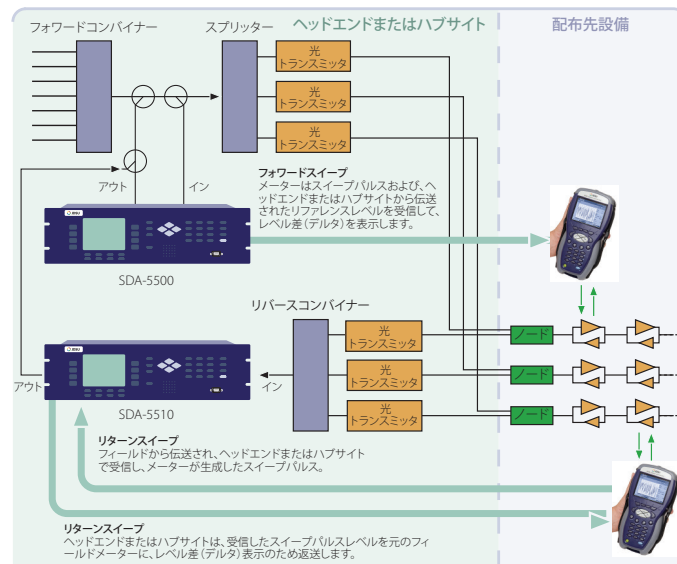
ヘッドエンドまたはハブサイト

配布先設備

フォワードコンバイナー

スプリッター

光
トランスミッタ

光
トランスミッタ

光
トランスミッタ

アウト

イン

フォワードスイープ
メーターはスイープパルスおよび、ヘッドエンドまたはハブサイトから伝送されたリファレンスレベルを受信して、レベル差（デルタ）を表示します。

SDA-5500

リバースコンバイナー

光
トランスミッタ

光
トランスミッタ

光
トランスミッタ

ノード

ノード

ノード

アウト

イン

SDA-5510

リターンスイープ
フィールドから伝送され、ヘッドエンドまたはハブサイトで受信し、メーターが生成したスイープパルス。

リターンスイープ
ヘッドエンドまたはハブサイトは、受信したスイープパルスレベルを元のフィールドメーターに、レベル差（デルタ）表示のため返送します。